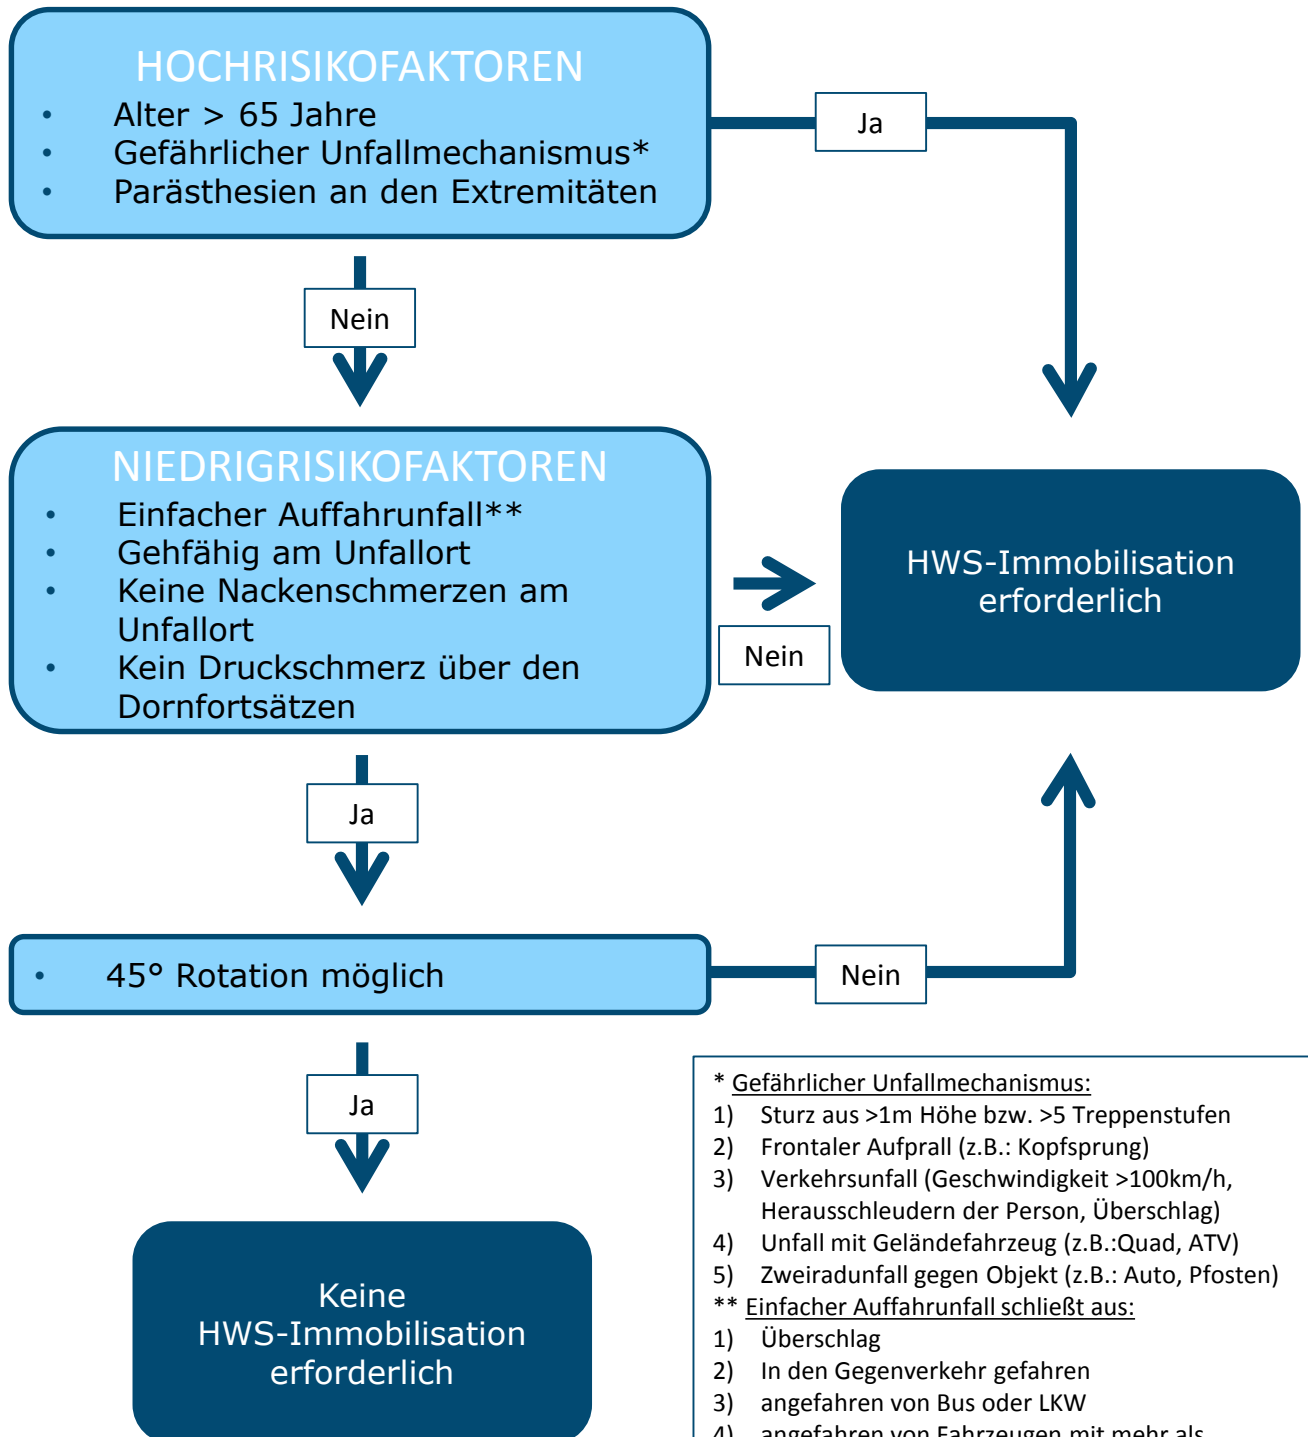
HOCHRISIKOFAKTOREN
• Alter > 65 Jahre
• Gefährlicher Unfallmechanismus*
• Parästhesien an den Extremitäten

Ja

Nein

NIEDRIGRISIKOFAKTOREN
• Einfacher Auffahrunfall**
• Gehfähig am Unfallort
• Keine Nackenschmerzen am Unfallort
• Kein Druckschmerz über den Dornfortsätzen

Nein

HWS-Immobilisation erforderlich

Ja

• 45° Rotation möglich

Nein

Ja

Keine HWS-Immobilisation erforderlich

* Gefährlicher Unfallmechanismus:
1) Sturz aus >1m Höhe bzw. >5 Treppenstufen
2) Frontaler Aufprall (z.B.: Kopfsprung)
3) Verkehrsunfall (Geschwindigkeit >100km/h, Herausschleudern der Person, Überschlag)
4) Unfall mit Geländefahrzeug (z.B.:Quad, ATV)
5) Zweiradunfall gegen Objekt (z.B.: Auto, Pfosten)
** Einfacher Auffahrunfall schließt aus:
1) Überschlag
2) In den Gegenverkehr gefahren
3) angefahren von Bus oder LKW
4) angefahren von Fahrzeugen mit mehr als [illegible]